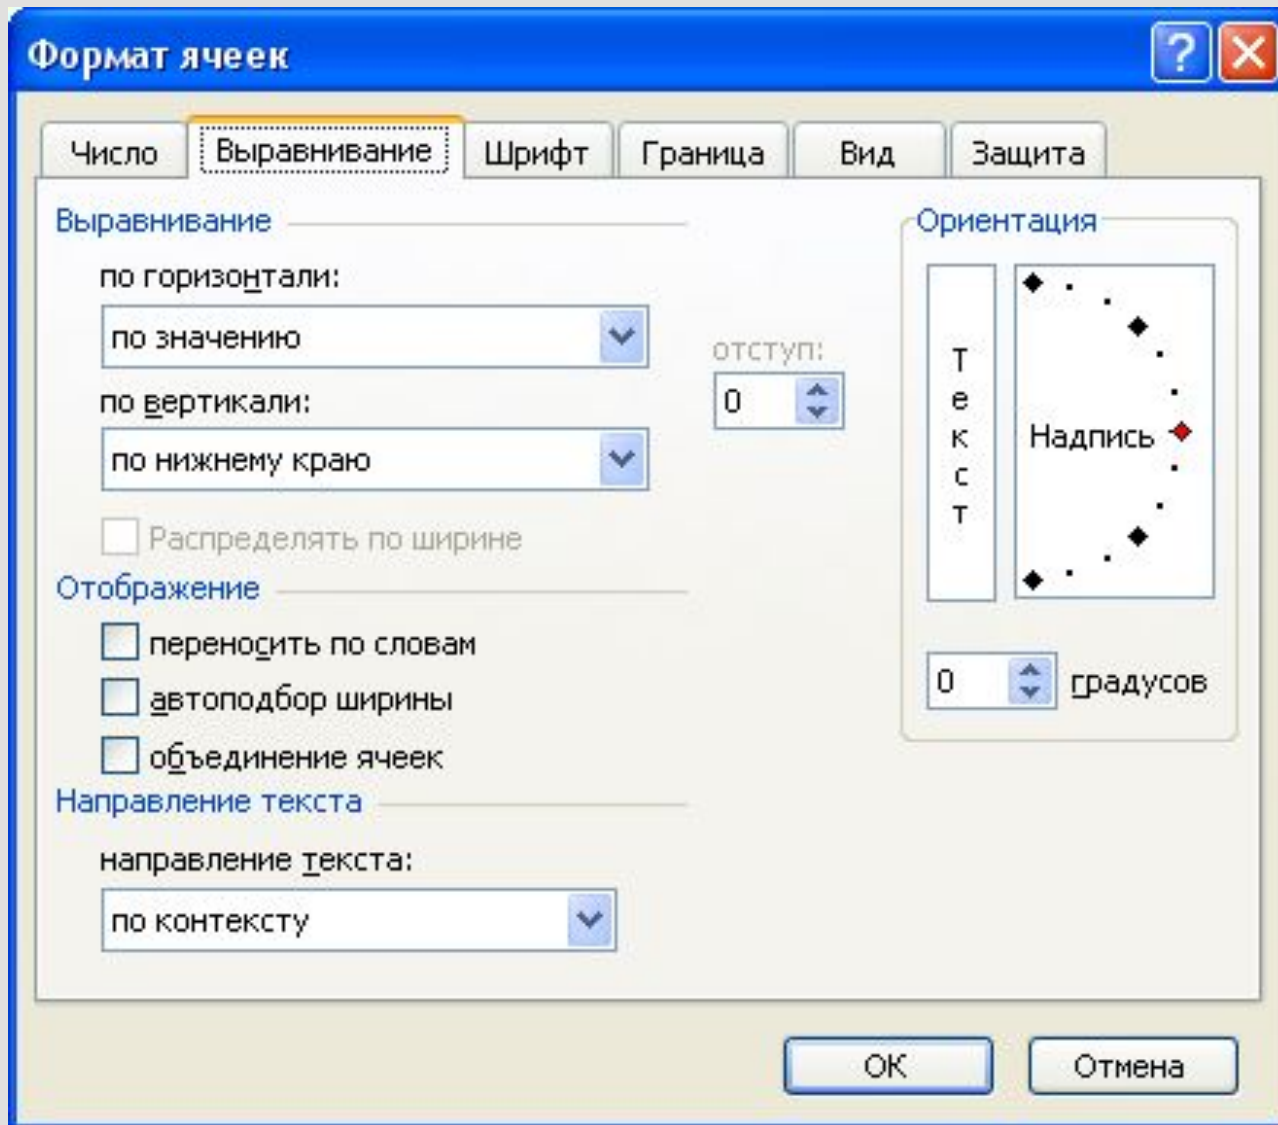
Формат ячеек

?

Число | Выравнивание | Шрифт | Граница | Вид | Защита

Выравнивание

по горизонтали:

по значению

отступ:

0

по вертикали:

по нижнему краю

Распределять по ширине

Отображение

переносить по словам

автоподбор ширины

объединение ячеек

Направление текста

направление текста:

по контексту

Ориентация

Т
е
к
с
т

Надпись

0

градусов

ОК

Отмена